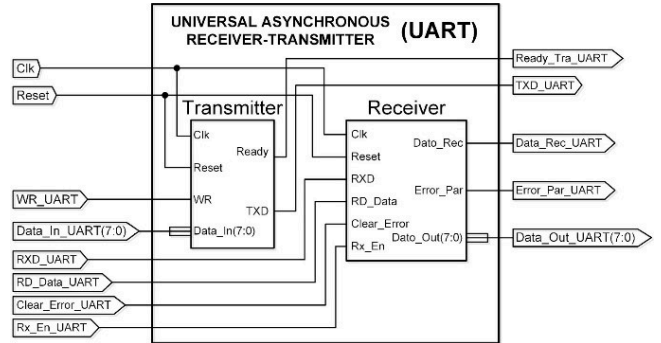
UNIVERSAL ASYNCHRONOUS RECEIVER-TRANSMITTER (UART)

Clk
Reset
WR_UART
Data_In_UART(7:0)
RXD_UART
RD_Data_UART
Clear_Error_UART
Rx_En_UART

Transmitter
Clk
Reset
WR
Data_In(7:0)
Ready
TXD

Receiver
Clk
Reset
RXD
RD_Data
Clear_Error
Rx_En
Dato_Rec
Error_Par
Dato_Out(7:0)

Ready_Tra_UART
TXD_UART
Data_Rec_UART
Error_Par_UART
Data_Out_UART(7:0)